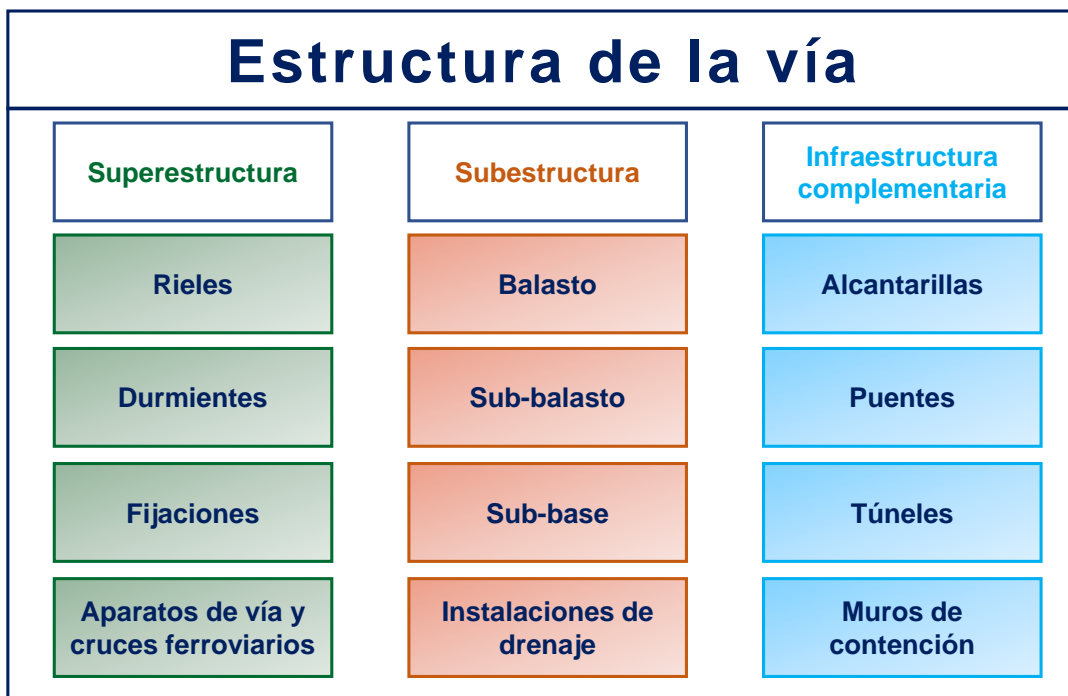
Estructura de la vía

| Superestructura | Subestructura | Infraestructura complementaria |
|---|---|---|
| Rieles | Balasto | Alcantarillas |
| Durmientes | Sub-balasto | Puentes |
| Fijaciones | Sub-base | Túneles |
| Aparatos de vía y cruces ferroviarios | Instalaciones de drenaje | Muros de contención |